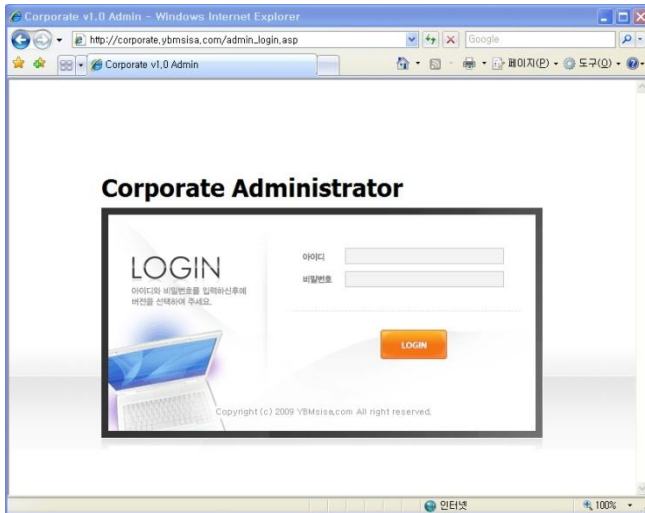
Corporate v1.0 Admin - Windows Internet Explorer

http://corporate.ybmsisa.com/admin_login.asp

Google

Corporate v1.0 Admin

페이지(P) · 도구(O) ·

Corporate Administrator

LOGIN

아이디와 비밀번호를 입력하신후에 버전을 선택하여 주세요.

아이디

비밀번호

LOGIN

Copyright (c) 2009 YBMsisa.com All right reserved.

인터넷

100%